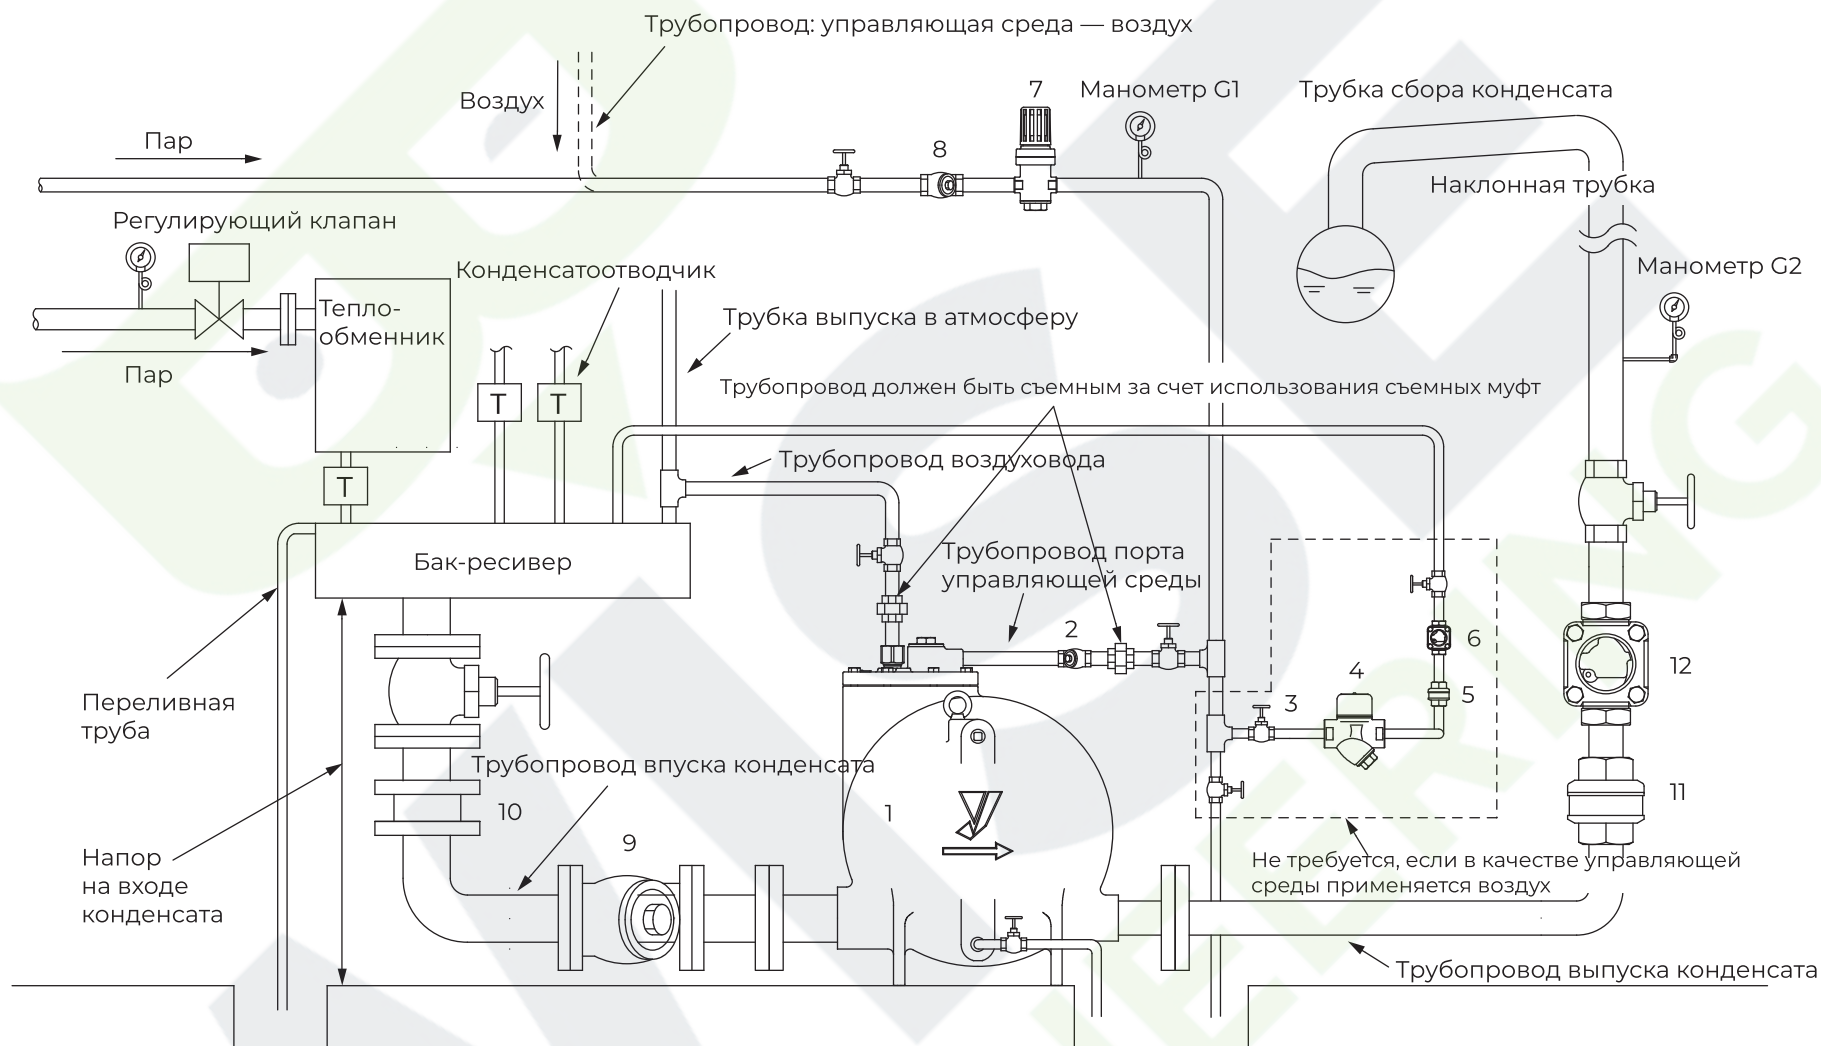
Трубопровод: управляющая среда — воздух

Воздух

Пар

8

7

Манометр G1

Трубка сбора конденсата

Наклонная трубка

Регулирующий клапан

Конденсатоотводчик

Тепло-обменник

Манометр G2

Пар

Трубка выпуска в атмосферу

Трубопровод должен быть съемным за счет использования съемных муфт

T

T

T

Трубопровод воздуховода

Бак-ресивер

Трубопровод порта управляющей среды

2

6

12

3

4

5

Переливная труба

Трубопровод впуска конденсата

10

1

11

9

Напор на входе конденсата

Не требуется, если в качестве управляющей среды применяется воздух

Трубопровод выпуска конденсата